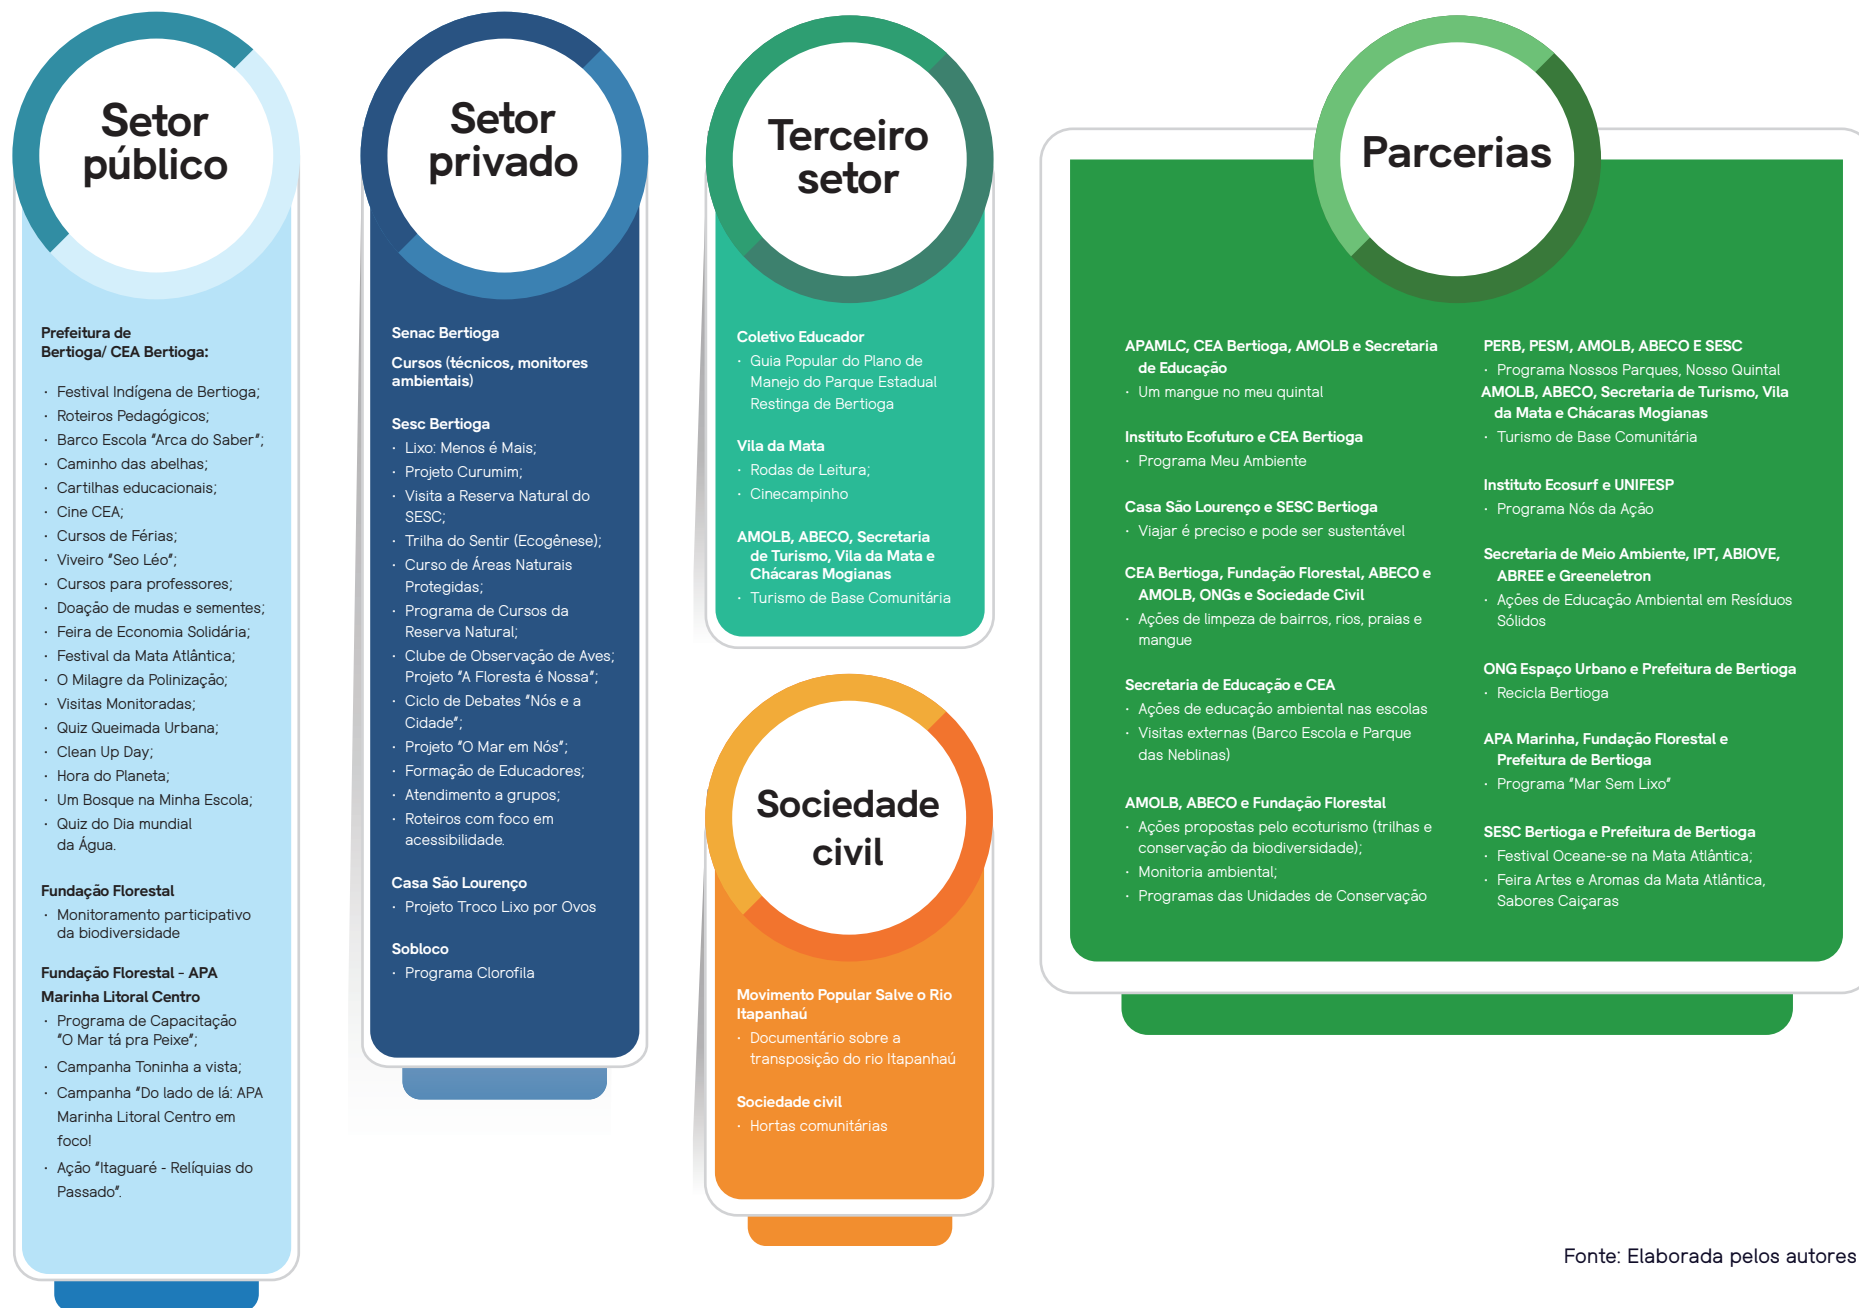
Setor público

Prefeitura de Bertioga/ CEA Bertioga:

· Festival Indígena de Bertioga;
· Roteiros Pedagógicos;
· Barco Escola "Arca do Saber";
· Caminho das abelhas;
· Cartilhas educacionais;
· Cine CEA;
· Cursos de Férias;
· Viveiro "Seo Léo";
· Cursos para professores;
· Doação de mudas e sementes;
· Feira de Economia Solidária;
· Festival da Mata Atlântica;
· O Milagre da Polinização;
· Visitas Monitoradas;
· Quiz Queimada Urbana;
· Clean Up Day;
· Hora do Planeta;
· Um Bosque na Minha Escola;
· Quiz do Dia mundial da Água.

Fundação Florestal
· Monitoramento participativo da biodiversidade

Fundação Florestal - APA Marinha Litoral Centro
· Programa de Capacitação "O Mar tá pra Peixe";
· Campanha Toninha a vista;
· Campanha "Do lado de lá: APA Marinha Litoral Centro em foco!
· Ação "Itaguaré - Relíquias do Passado".

Setor privado

Senac Bertioga
Cursos (técnicos, monitores ambientais)

Sesc Bertioga
· Lixo: Menos é Mais;
· Projeto Curumim;
· Visita a Reserva Natural do SESC;
· Trilha do Sentir (Ecogênese);
· Curso de Áreas Naturais Protegidas;
· Programa de Cursos da Reserva Natural;
· Clube de Observação de Aves; Projeto "A Floresta é Nossa";
· Ciclo de Debates "Nós e a Cidade";
· Projeto "O Mar em Nós";
· Formação de Educadores;
· Atendimento a grupos;
· Roteiros com foco em acessibilidade.

Casa São Lourenço
· Projeto Troco Lixo por Ovos

Sobloco
· Programa Clorofila

Terceiro setor

Coletivo Educador
· Guia Popular do Plano de Manejo do Parque Estadual Restinga de Bertioga

Vila da Mata
· Rodas de Leitura;
· Cinecampinho

AMOLB, ABECO, Secretaria de Turismo, Vila da Mata e Chácaras Mogianas
· Turismo de Base Comunitária

Sociedade civil

Movimento Popular Salve o Rio Itapanhaú
· Documentário sobre a transposição do rio Itapanhaú

Sociedade civil
· Hortas comunitárias

Parcerias

APAMLC, CEA Bertioga, AMOLB e Secretaria de Educação
· Um mangue no meu quintal

Instituto Ecofuturo e CEA Bertioga
· Programa Meu Ambiente

Casa São Lourenço e SESC Bertioga
· Viajar é preciso e pode ser sustentável

CEA Bertioga, Fundação Florestal, ABECO e AMOLB, ONGs e Sociedade Civil
· Ações de limpeza de bairros, rios, praias e mangue

Secretaria de Educação e CEA
· Ações de educação ambiental nas escolas
· Visitas externas (Barco Escola e Parque das Neblinas)

AMOLB, ABECO e Fundação Florestal
· Ações propostas pelo ecoturismo (trilhas e conservação da biodiversidade);
· Monitoria ambiental;
· Programas das Unidades de Conservação

PERB, PESM, AMOLB, ABECO E SESC
· Programa Nossos Parques, Nosso Quintal
AMOLB, ABECO, Secretaria de Turismo, Vila da Mata e Chácaras Mogianas
· Turismo de Base Comunitária

Instituto Ecosurf e UNIFESP
· Programa Nós da Ação

Secretaria de Meio Ambiente, IPT, ABIOVE, ABREE e Greeneletron
· Ações de Educação Ambiental em Resíduos Sólidos

ONG Espaço Urbano e Prefeitura de Bertioga
· Recicla Bertioga

APA Marinha, Fundação Florestal e Prefeitura de Bertioga
· Programa "Mar Sem Lixo"

SESC Bertioga e Prefeitura de Bertioga
· Festival Oceane-se na Mata Atlântica;
· Feira Artes e Aromas da Mata Atlântica, Sabores Caiçaras

Fonte: Elaborada pelos autores